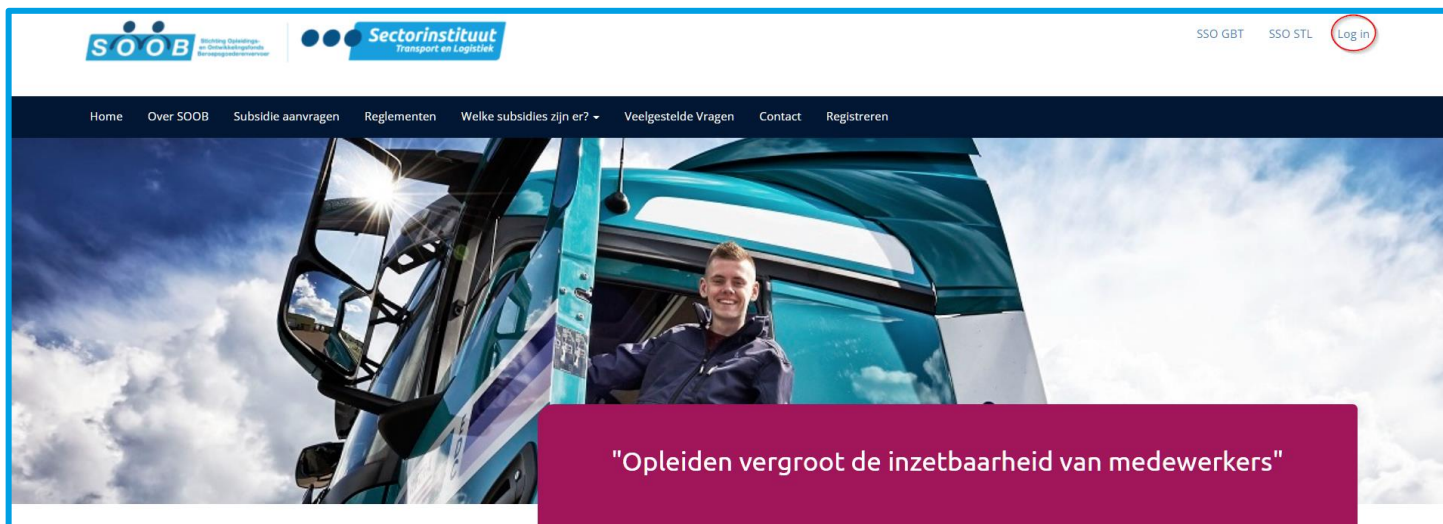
SOOB Stichting Opleidings- en Ontwikkelingsfonds Beroepsgoederenvervoer

Sectorinstituut Transport en Logistiek

SSO GBT SSO STL Log in

Home Over SOOB Subsidie aanvragen Reglementen Welke subsidies zijn er? Veelgestelde Vragen Contact Registreren

"Opleiden vergroot de inzetbaarheid van medewerkers"